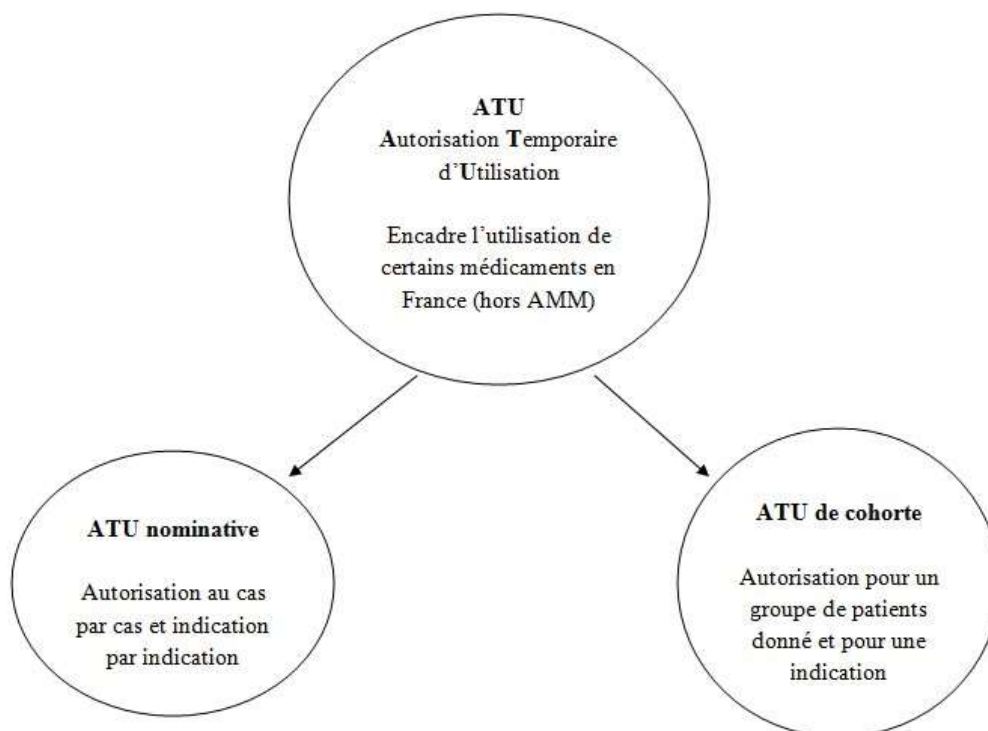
ATU
Autorisation Temporaire d'Utilisation

Encadre l'utilisation de certains médicaments en France (hors AMM)

ATU nominative

Autorisation au cas par cas et indication par indication

ATU de cohorte

Autorisation pour un groupe de patients donné et pour une indication